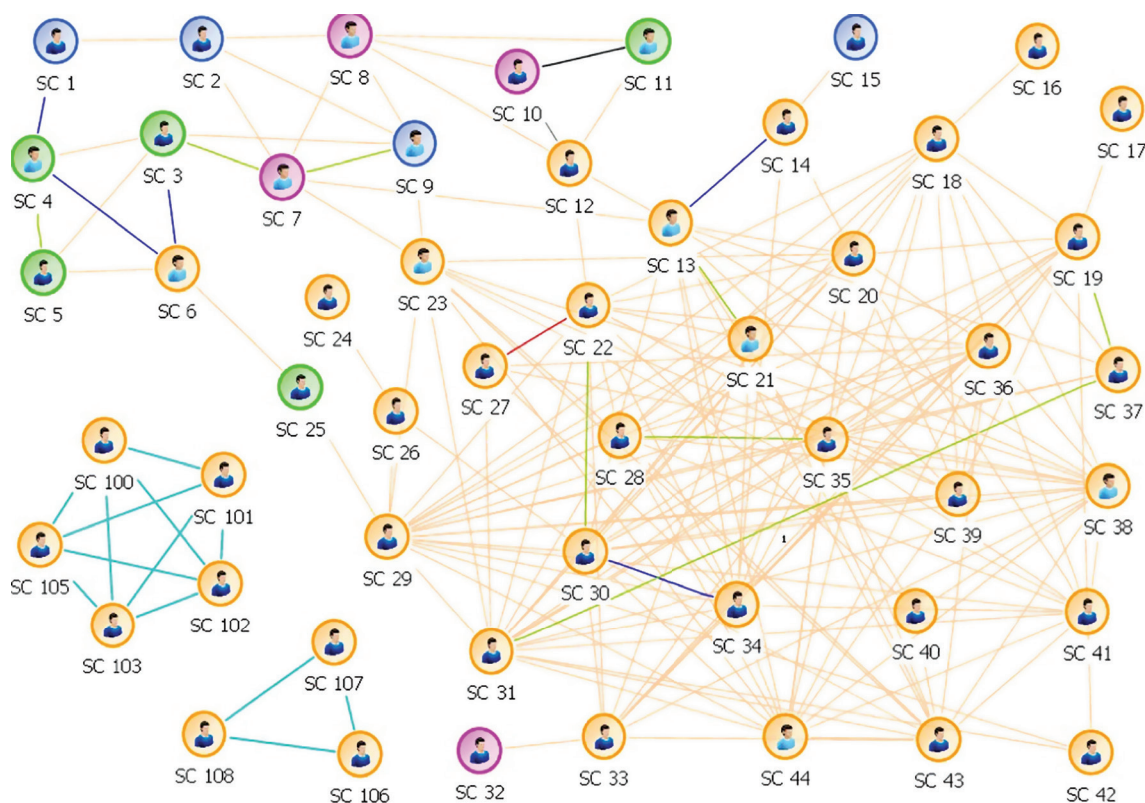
SC 1
SC 2
SC 8
SC 11
SC 15
SC 16
SC 10
SC 17
SC 14
SC 4
SC 3
SC 7
SC 9
SC 12
SC 18
SC 13
SC 19
SC 20
SC 5
SC 6
SC 23
SC 24
SC 22
SC 21
SC 36
SC 27
SC 37
SC 25
SC 26
SC 28
SC 35
SC 100
SC 101
SC 39
SC 38
1
SC 105
SC 29
SC 30
SC 102
SC 34
SC 103
SC 40
SC 41
SC 107
SC 31
SC 108
SC 106
SC 32
SC 33
SC 44
SC 43
SC 42